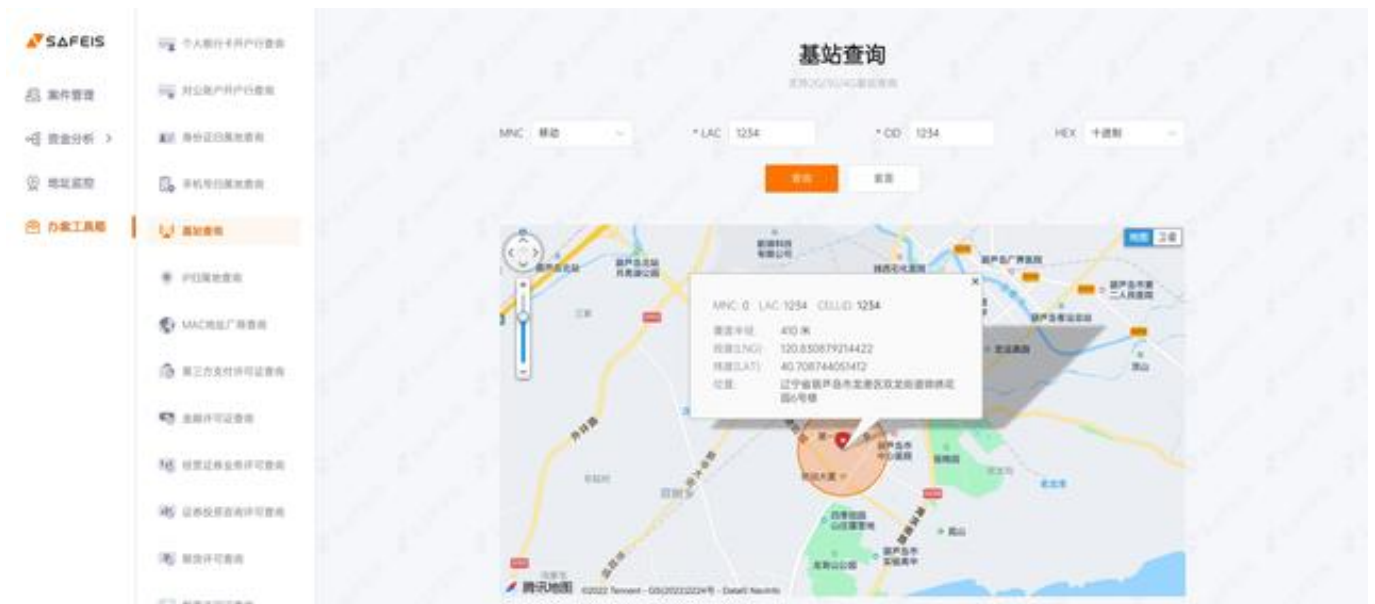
SAFEIS

案件管理
资金分析 >
地址监控
办案工具箱

个人银行卡开户行查询
对公账户开户行查询
身份证归属地查询
手机号归属地查询
基站查询
IP归属地查询
MAC地址厂商查询
第三方支付许可证查询
金融许可证查询
经营证券业务许可查询
证券投资咨询许可查询
期货许可查询

基站查询
支持2G/3G/4G基站查询

MNC 移动
* LAC 1234
* CID 1234
HEX 十进制

查询
重置

地图 卫星

MNC: 0 LAC: 1234 CELLID: 1234
覆盖半径: 410 米
经度(LNG): 120.850879214422
纬度(LAT): 40.708744051412
位置: 辽宁省葫芦岛市龙港区双龙街道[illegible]花园6号楼

腾讯地图 ©2022 Tencent - GS(2022)2224号 - Data© NavInfo